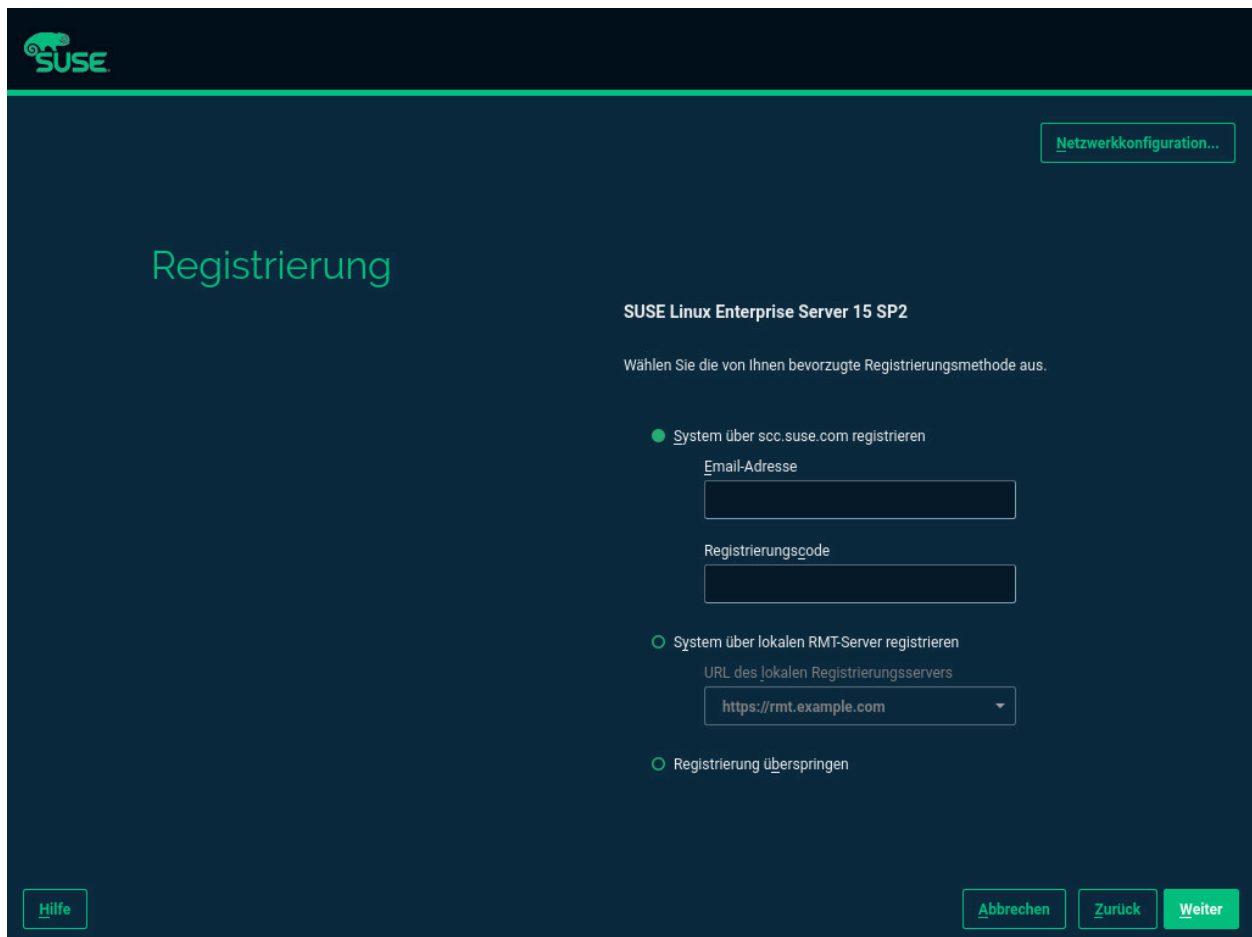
SUSE

Netzwerkkonfiguration...

Registrierung

SUSE Linux Enterprise Server 15 SP2

Wählen Sie die von Ihnen bevorzugte Registrierungsmethode aus.

System über scc.suse.com registrieren

Email-Adresse

Registrierungscode

System über lokalen RMT-Server registrieren

URL des lokalen Registrierungsservers

https://rmt.example.com

Registrierung überspringen

Hilfe

Abbrechen

Zurück

Weiter